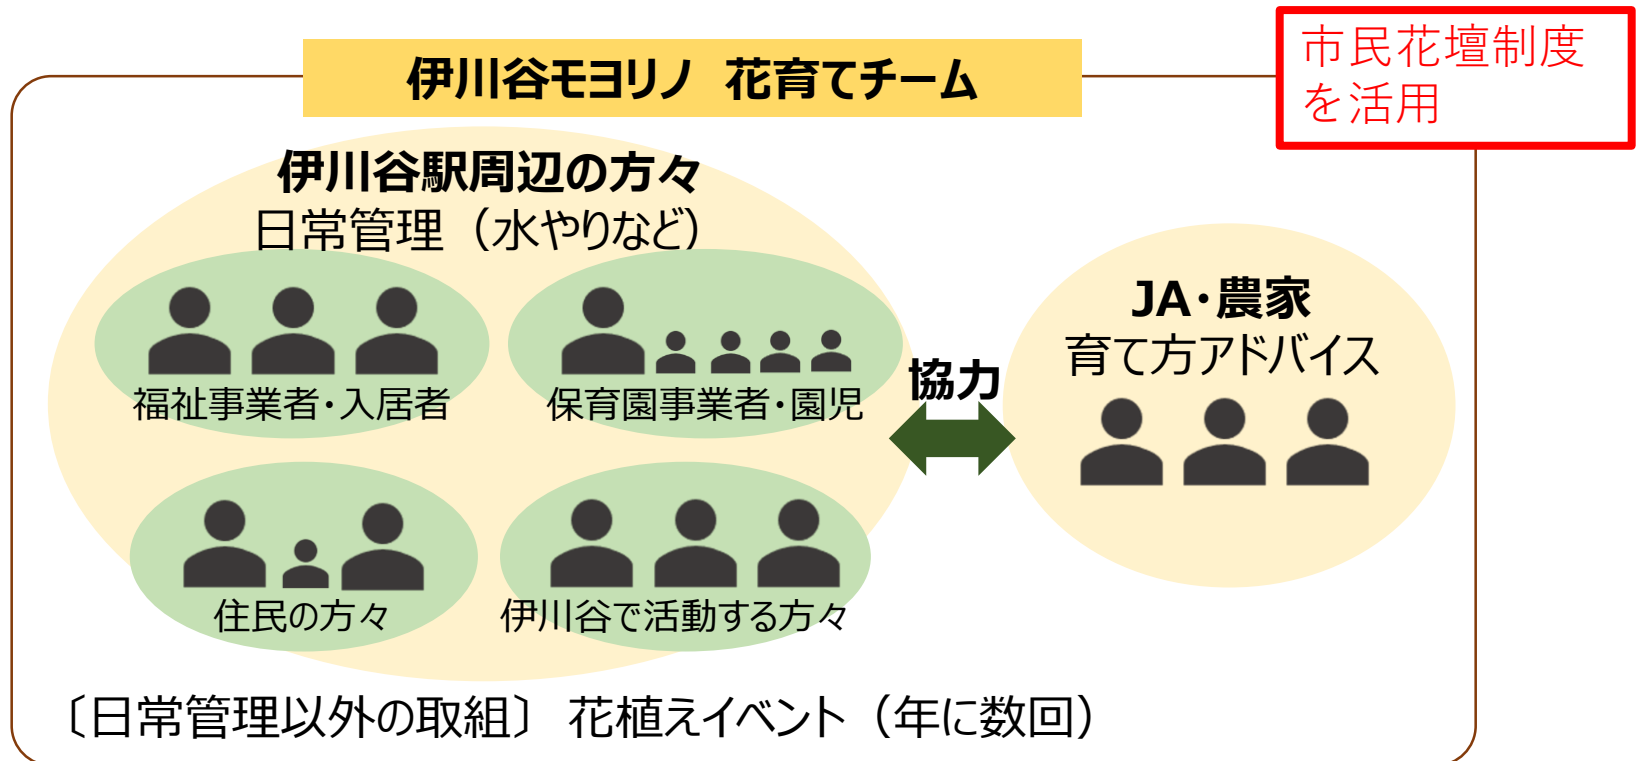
伊川谷モヨリノ　花育てチーム

市民花壇制度を活用

伊川谷駅周辺の方々
日常管理（水やりなど）

福祉事業者・入居者

保育園事業者・園児

住民の方々

伊川谷で活動する方々

協力

JA・農家
育て方アドバイス

〔日常管理以外の取組〕　花植えイベント（年に数回）